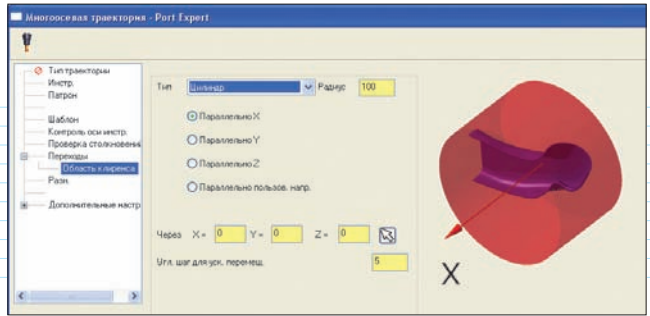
Многоосевая траектория - Port Expert

Тип траектории
Инстр.
Патрон
Шаблон
Контроль оси инстр.
Проверка столкновени
Переходы
Область клиренса
Разн.
Дополнительные настр

Тип
Цилиндр
Радиус
100

Параллельно X
Параллельно Y
Параллельно Z
Параллельно пользов. напр.

Через X = 0 Y = 0 Z = 0

Угл. шаг для уск. перемещ.
5

X